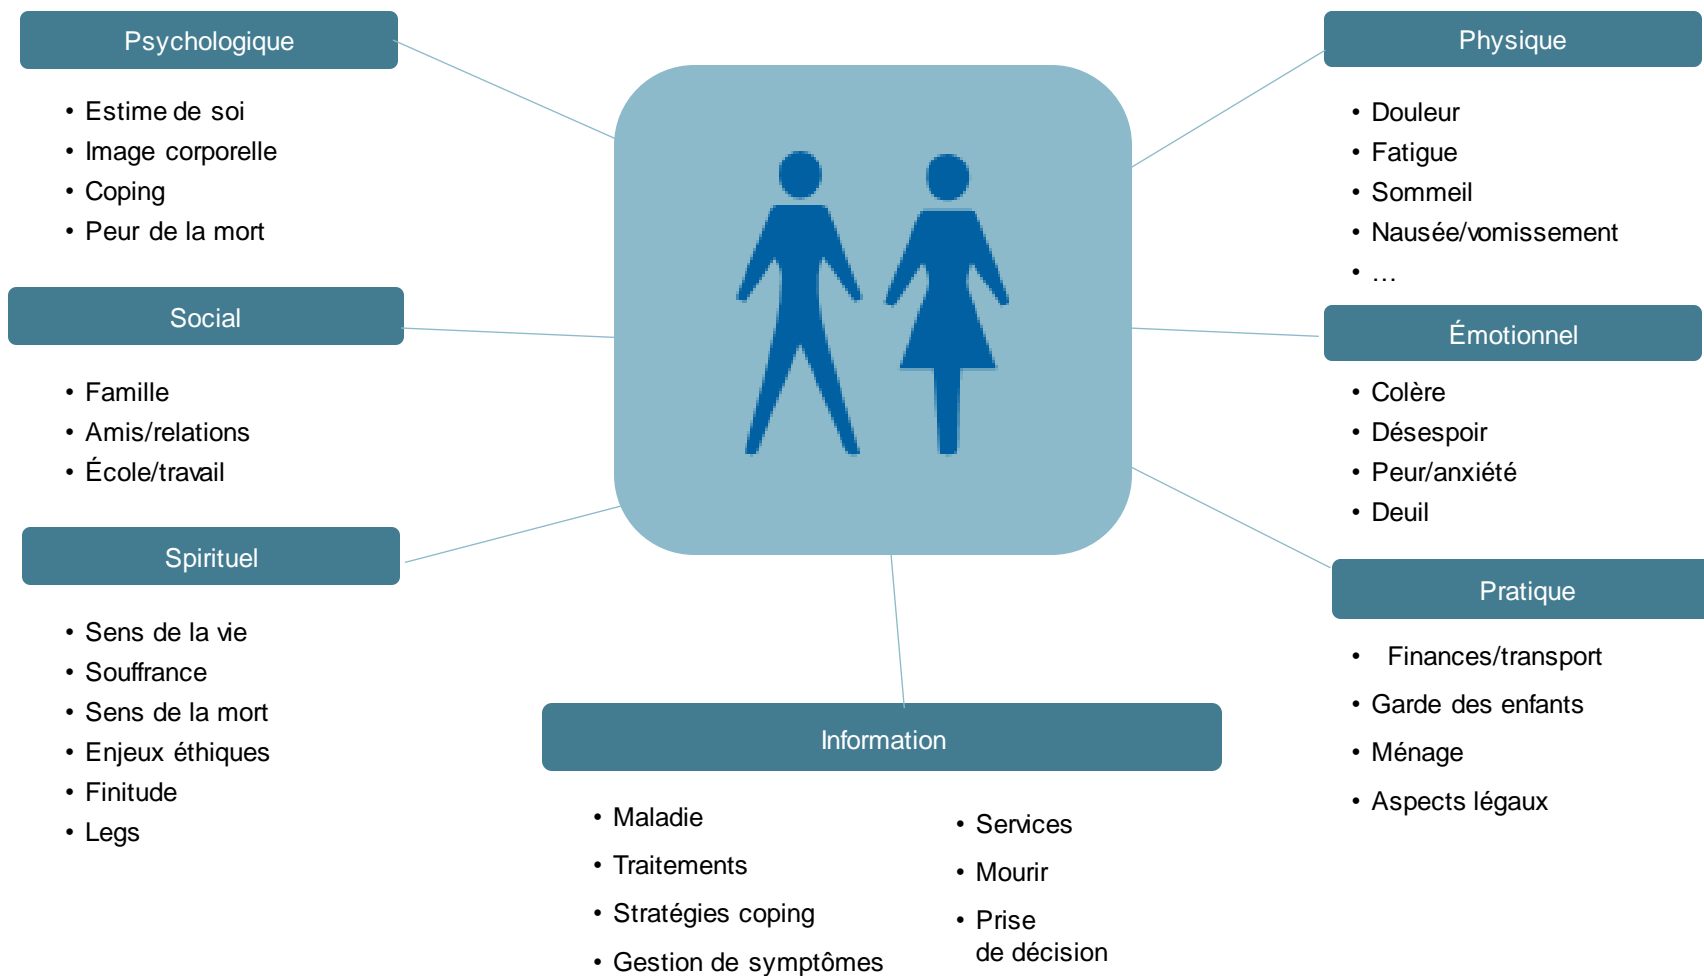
Psychologique

- Estime de soi
- Image corporelle
- Coping
- Peur de la mort

Social

- Famille
- Amis/relations
- École/travail

Spirituel

- Sens de la vie
- Souffrance
- Sens de la mort
- Enjeux éthiques
- Finitude
- Legs

Physique

- Douleur
- Fatigue
- Sommeil
- Nausée/vomissement
- …

Émotionnel

- Colère
- Désespoir
- Peur/anxiété
- Deuil

Pratique

- Finances/transport
- Garde des enfants
- Ménage
- Aspects légaux

Information

- Maladie
- Traitements
- Stratégies coping
- Gestion de symptômes

- Services
- Mourir
- Prise de décision